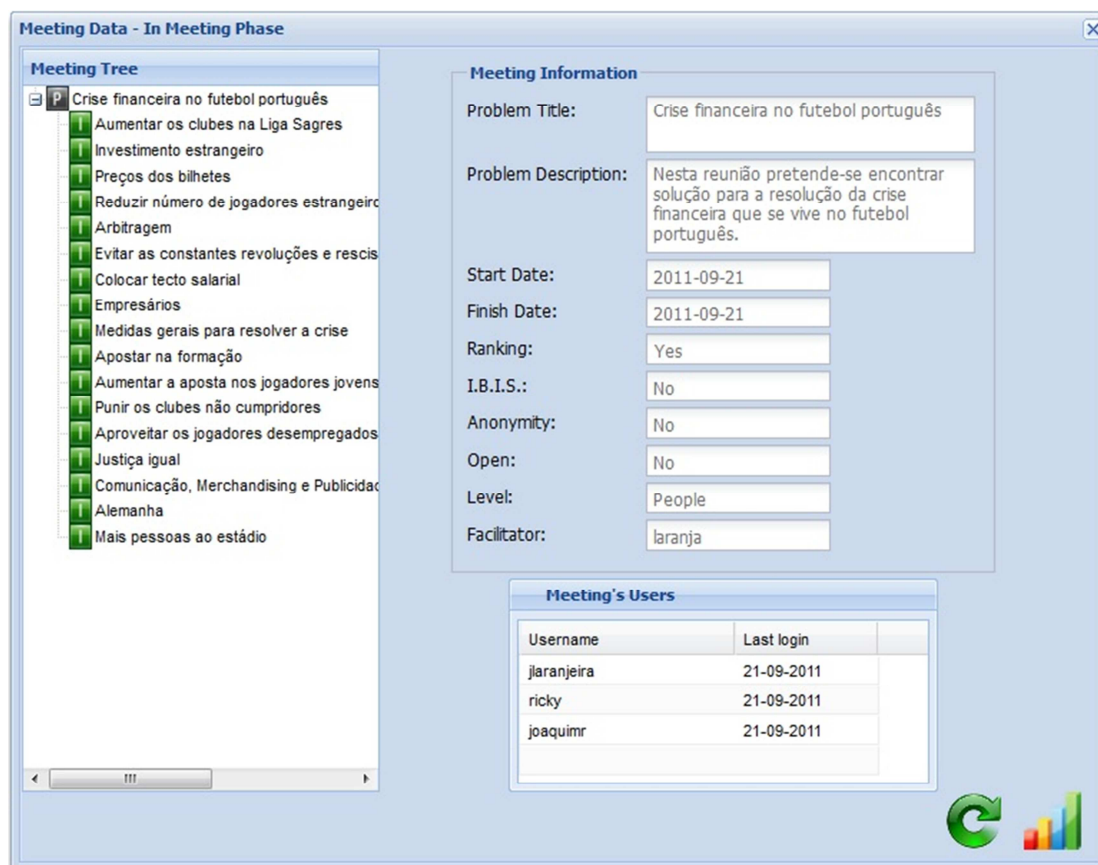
Meeting Data - In Meeting Phase

Meeting Tree

P Crise financeira no futebol português
I Aumentar os clubes na Liga Sagres
I Investimento estrangeiro
I Preços dos bilhetes
I Reduzir número de jogadores estrangeiro
I Arbitragem
I Evitar as constantes revoluções e rescis
I Colocar tecto salarial
I Empresários
I Medidas gerais para resolver a crise
I Apostar na formação
I Aumentar a aposta nos jogadores jovens
I Punir os clubes não cumpridores
I Aproveitar os jogadores desempregados
I Justiça igual
I Comunicação, Merchandising e Publicidad
I Alemanha
I Mais pessoas ao estádio

Meeting Information

Problem Title: Crise financeira no futebol português

Problem Description: Nesta reunião pretende-se encontrar solução para a resolução da crise financeira que se vive no futebol português.

Start Date: 2011-09-21

Finish Date: 2011-09-21

Ranking: Yes

I.B.I.S.: No

Anonymity: No

Open: No

Level: People

Facilitator: laranja

Meeting's Users

| Username | Last login |
|---|---|
| jlaranjeira | 21-09-2011 |
| ricky | 21-09-2011 |
| joaquimr | 21-09-2011 |